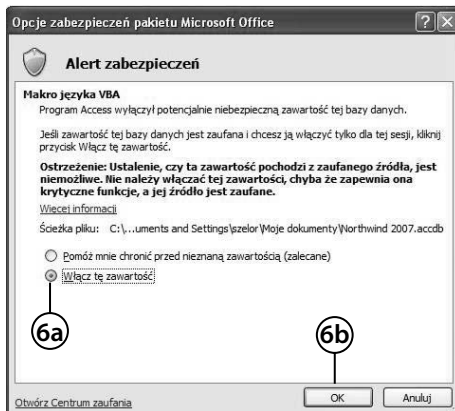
Opcje zabezpieczeń pakietu Microsoft Office

Alert zabezpieczeń

Makro języka VBA

Program Access wyłączył potencjalnie niebezpieczną zawartość tej bazy danych.

Jeśli zawartość tej bazy danych jest zaufana i chcesz ją włączyć tylko dla tej sesji, kliknij przycisk Włącz tę zawartość.

Ostrzeżenie: Ustalenie, czy ta zawartość pochodzi z zaufanego źródła, jest niemożliwe. Nie należy włączać tej zawartości, chyba że zapewnia ona krytyczne funkcje, a jej źródło jest zaufane.

Więcej informacji

Ścieżka pliku: C:\...uments and Settings\szelor\Moje dokumenty\Northwind 2007.accdb

Pomóż mnie chronić przed nieznaną zawartością (zalecane)

Włącz tę zawartość

6a

6b

Otwórz Centrum zaufania

OK

Anuluj